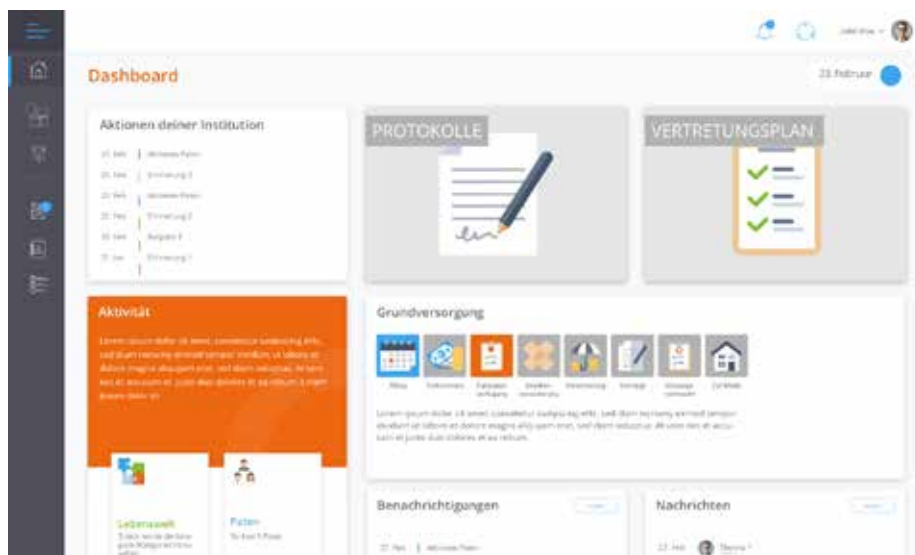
Dashboard

23. Februar

Aktionen deiner Institution

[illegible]

PROTOKOLLE

VERTRETUNGSPLAN

Aktivität

Lorem ipsum dolor sit amet, consetetur sadipscing elitr, sed diam nonumy eirmod tempor invidunt ut labore et dolore magna aliquyam erat, sed diam voluptua. At vero eos et accusam et justo duo dolores et ea rebum. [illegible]

Grundversorgung

Lorem ipsum dolor sit amet, consetetur sadipscing elitr, sed diam nonumy eirmod tempor invidunt ut labore et dolore magna aliquyam erat, sed diam voluptua. At vero eos et accusam et justo duo dolores et ea rebum.

Lebenswelt

Paten

Benachrichtigungen

Nachrichten